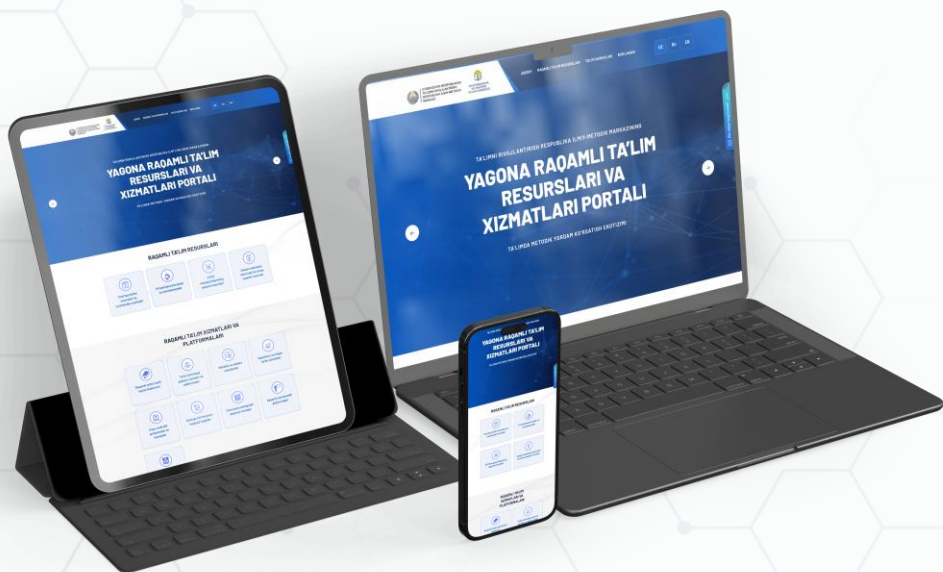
TA'LIMNI RIVOJLANTIRISH RESPUBLIKA ILMIY-METODIK MARKAZINING

YAGONA RAQAMLI TA'LIM RESURSLARI VA XIZMATLARI PORTALI

TA'LIMDA METODIK YORDAM KO'RSATISH EKOTIZIMI

UZ RU EN

YAGONA RAQAMLI TA'LIM RESURSLARI VA XIZMATLARI PORTALI

RAQAMLI TA'LIM RESURSLARI

RAQAMLI TA'LIM XIZMATLARI VA PLATFORMALARI

YAGONA RAQAMLI TA'LIM RESURSLARI VA XIZMATLARI PORTALI

RAQAMLI TA'LIM RESURSLARI

RAQAMLI TA'LIM XIZMATLARI VA PLATFORMALARI